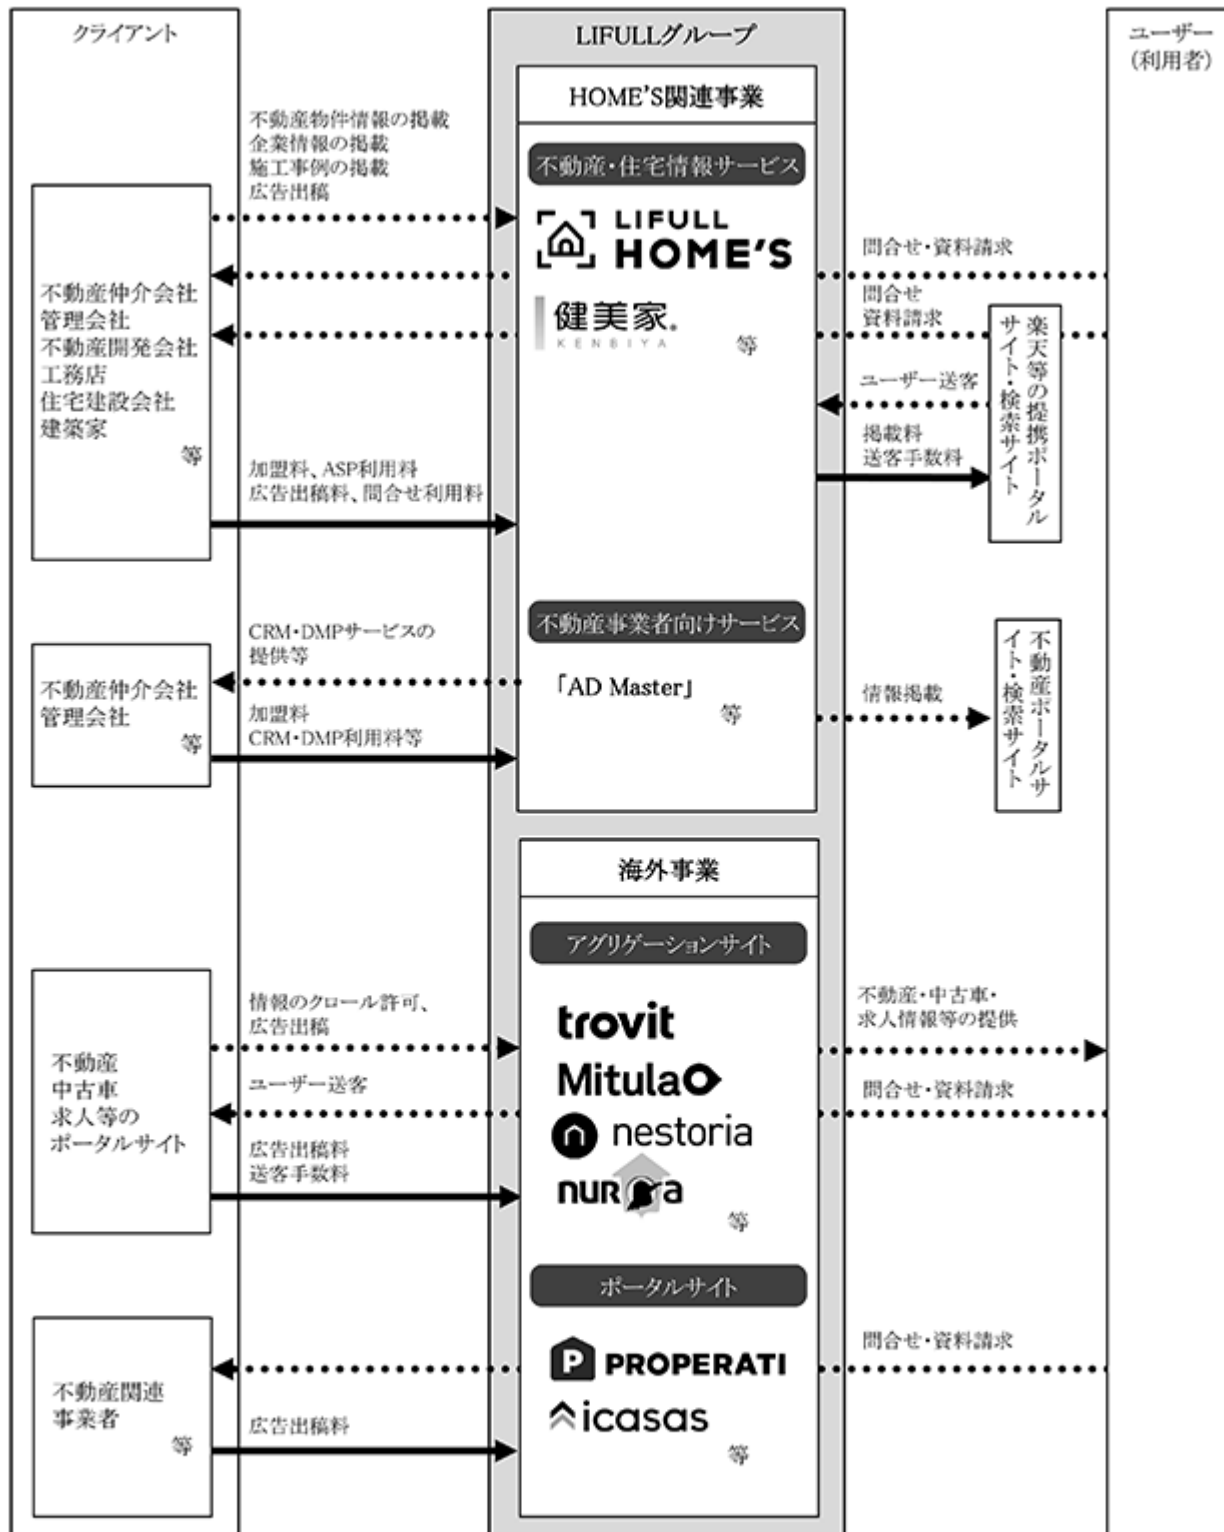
クライアント

LIFULLグループ

ユーザー
（利用者）

HOME'S関連事業

不動産・住宅情報サービス

不動産物件情報の掲載
企業情報の掲載
施工事例の掲載
広告出稿

LIFULL HOME'S

問合せ・資料請求

不動産仲介会社
管理会社
不動産開発会社
工務店
住宅建設会社
建築家
等

健美家 KENBIYA
等

問合せ
資料請求

楽天等の提携ポータルサイト・検索サイト

ユーザー送客

掲載料
送客手数料

加盟料、ASP利用料
広告出稿料、問合せ利用料

不動産事業者向けサービス

CRM・DMPサービスの
提供等

不動産仲介会社
管理会社
等

「AD Master」
等

情報掲載

不動産ポータルサイト・検索サイト

加盟料
CRM・DMP利用料等

海外事業

アグリゲーションサイト

情報のクロール許可、
広告出稿

不動産・中古車・
求人情報等の提供

不動産
中古車
求人等の
ポータルサイト

trovit
Mitula
nestoria
nuroa
等

ユーザー送客

問合せ・資料請求

広告出稿料
送客手数料

ポータルサイト

問合せ・資料請求

不動産関連
事業者
等

PROPERATI
icasas
等

広告出稿料